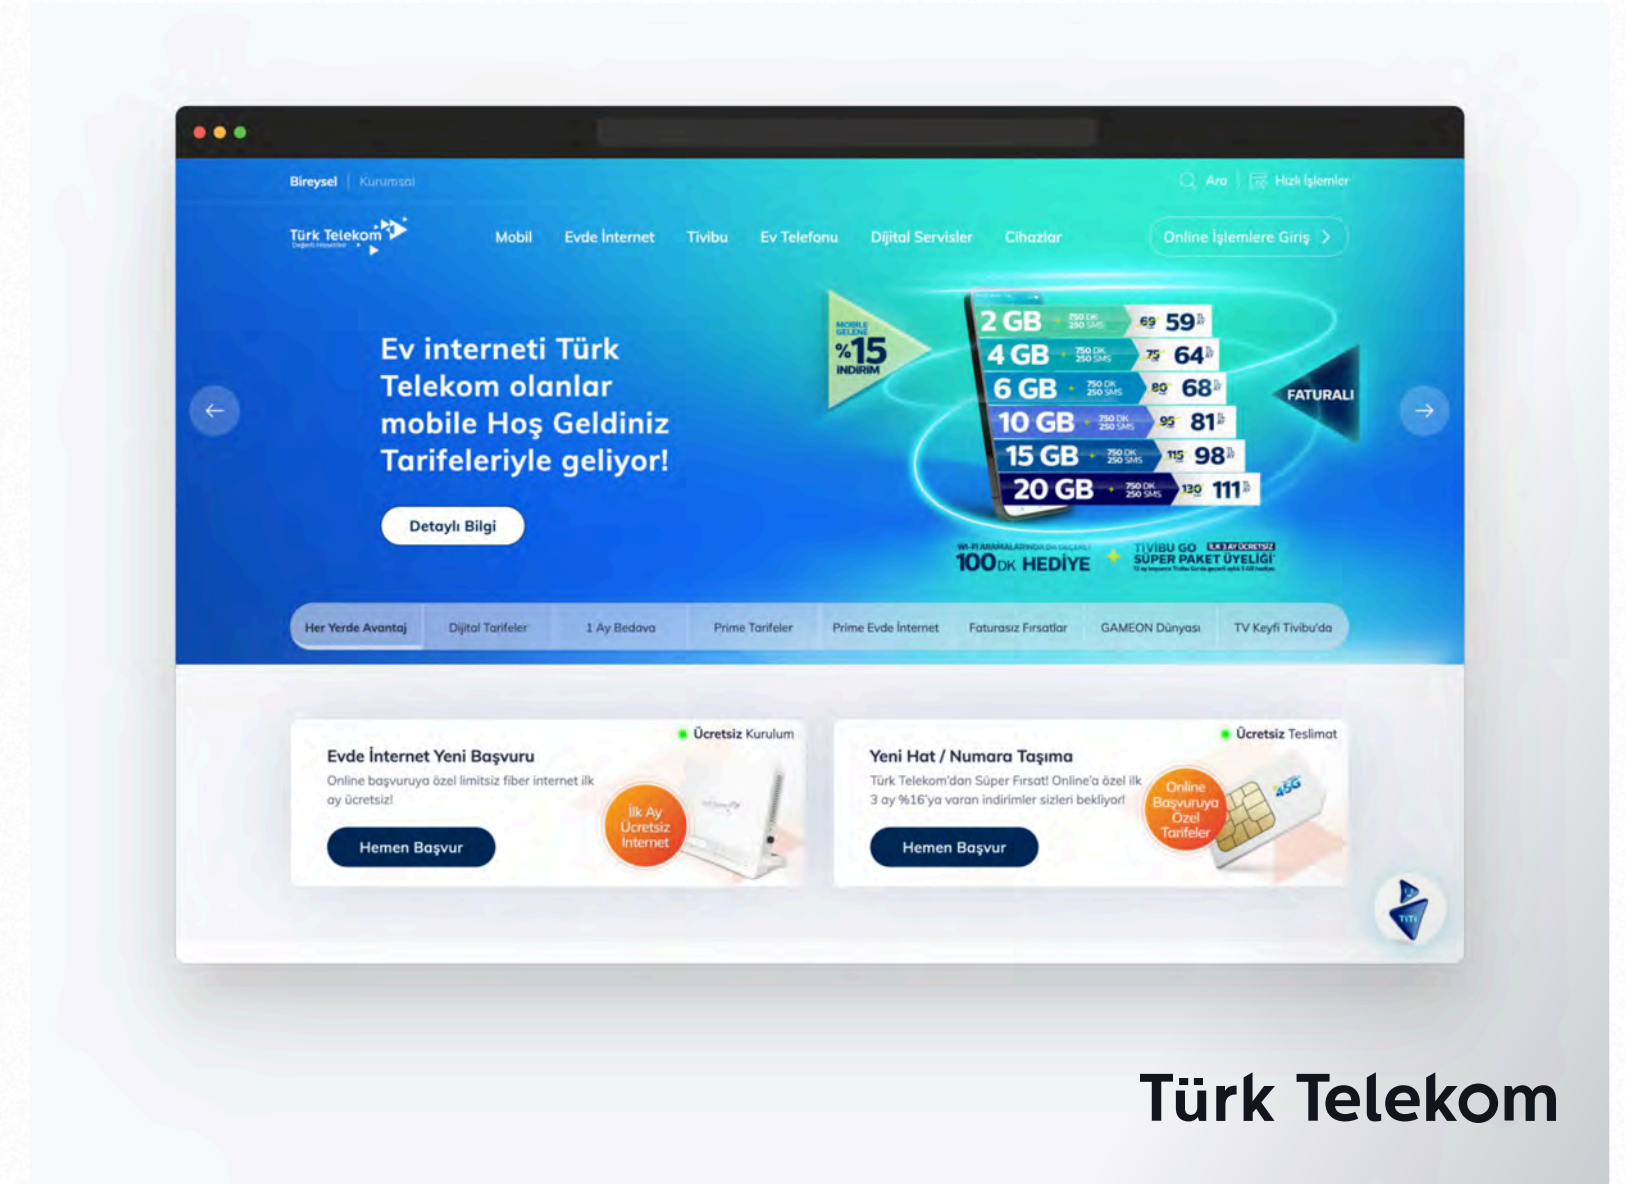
Bireysel | Kurumsal

Ara | Hızlı İşlemler

Türk Telekom

Mobil Evde İnternet Tivibu Ev Telefonu Dijital Servisler Cihazlar

Online İşlemlere Giriş

Ev interneti Türk Telekom olanlar mobile Hoş Geldiniz Tarifeleriyle geliyor!

Detaylı Bilgi

MOBILE GELENE %15 İNDİRİM

| | | | |
|---|---|---|---|
| 2 GB | 750 DK 250 SMS | 69 | 59 |
| 4 GB | 750 DK 250 SMS | 75 | 64 |
| 6 GB | 750 DK 250 SMS | 80 | 68 |
| 10 GB | 750 DK 250 SMS | 95 | 81 |
| 15 GB | 750 DK 250 SMS | 115 | 98 |
| 20 GB | 750 DK 250 SMS | 130 | 111 |

FATURALI

100 DK HEDİYE

TIVIBU GO SÜPER PAKET ÜYELİĞİ

Her Yerde Avantaj | Dijital Tarifeler | 1 Ay Bedava | Prime Tarifeler | Prime Evde İnternet | Faturasız Fırsatlar | GAMEON Dünyası | TV Keyfi Tivibu'da

Ücretsiz Kurulum

Evde İnternet Yeni Başvuru

Online başvuruya özel limitsiz fiber internet ilk ay ücretsiz!

Hemen Başvur

İlk Ay Ücretsiz İnternet

Ücretsiz Teslimat

Yeni Hat / Numara Taşıma

Türk Telekom'dan Süper Fırsat! Online'a özel ilk 3 ay %16'ya varan indirimler sizleri bekliyor!

Hemen Başvur

Online Başvuruya Özel Tarifeler

4.5G

Türk Telekom